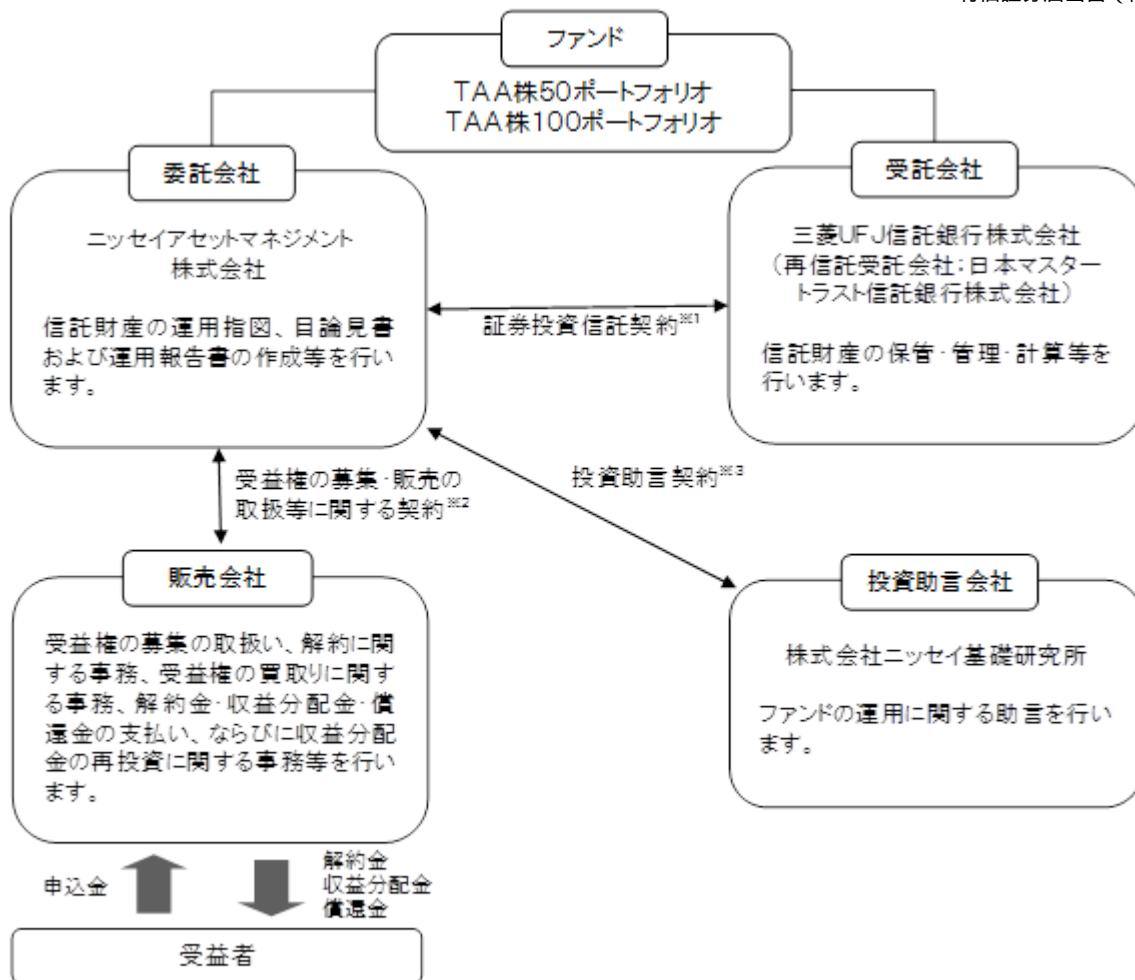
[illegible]

ファンド

TAA株50ポートフォリオ
TAA株100ポートフォリオ

委託会社

ニッセイアセットマネジメント株式会社

信託財産の運用指図、目論見書および運用報告書の作成等を行います。

証券投資信託契約※1

受託会社

三菱UFJ信託銀行株式会社
（再信託受託会社：日本マスタートラスト信託銀行株式会社）

信託財産の保管・管理・計算等を行います。

受益権の募集・販売の取扱等に関する契約※2

投資助言契約※3

販売会社

受益権の募集の取扱い、解約に関する事務、受益権の買取りに関する事務、解約金・収益分配金・償還金の支払い、ならびに収益分配金の再投資に関する事務等を行います。

投資助言会社

株式会社ニッセイ基礎研究所

ファンドの運用に関する助言を行います。

申込金

解約金
収益分配金
償還金

受益者